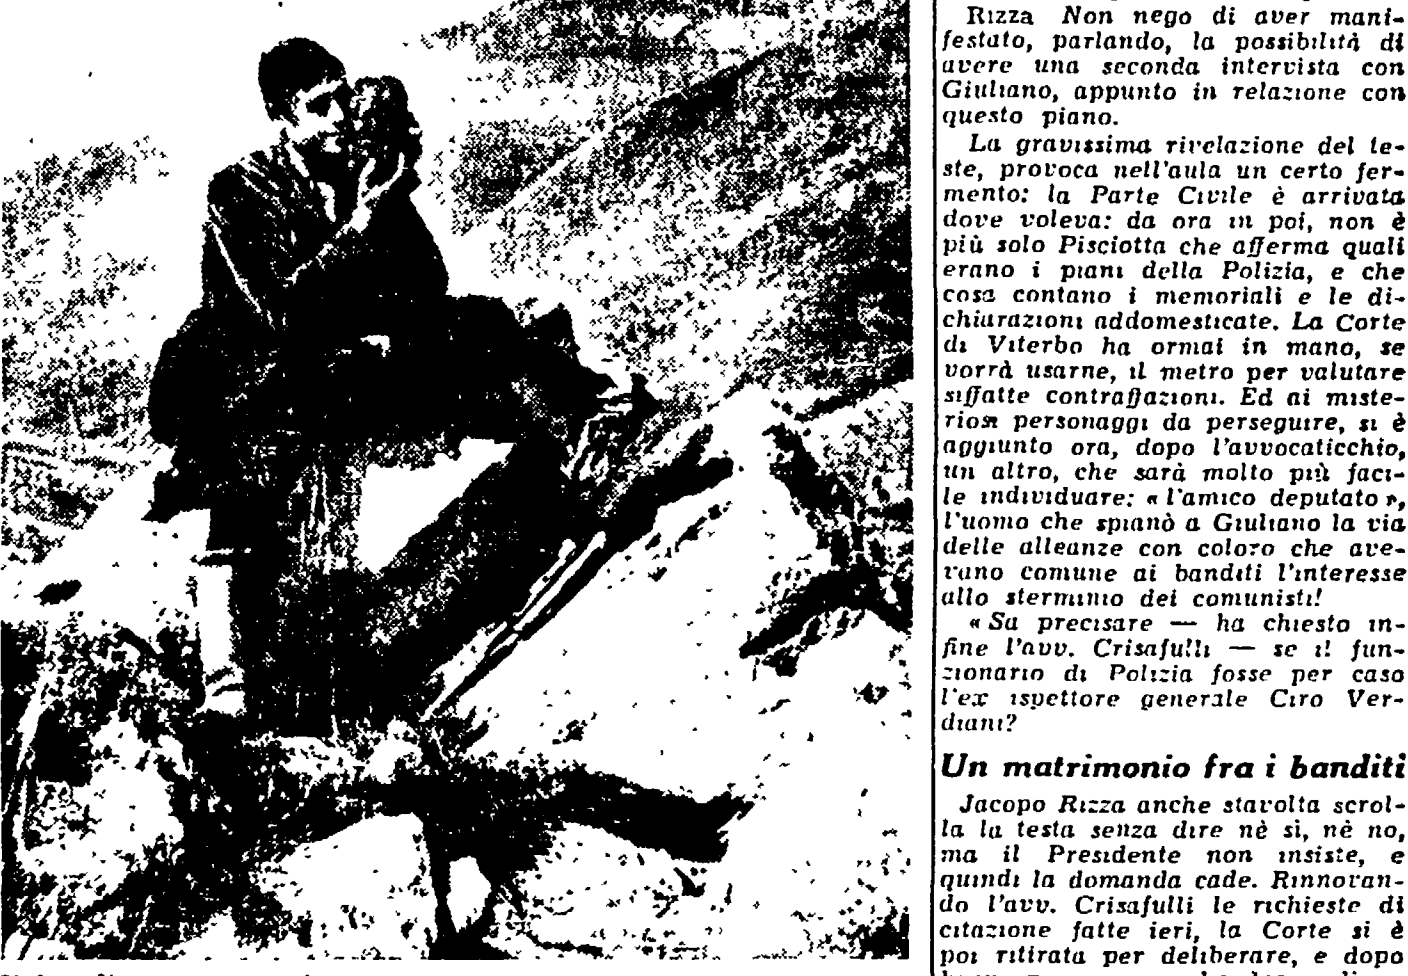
Rizza Non nego di aver manifestato, parlando, la possibilità di avere una seconda intervista con Giuliano, appunto in relazione con questo piano.

La gravissima rivelazione del teste, provoca nell'aula un certo fermento: la Parte Civile è arrivata dove voleva: da ora in poi, non è più solo Pisciotta che afferma quali erano i piani della Polizia, e che cosa contano i memoriali e le dichiarazioni addomesticate. La Corte di Viterbo ha ormai in mano, se vorrà usarne, il metro per valutare siffatte contraffazioni. Ed ai misteriosi personaggi da perseguire, si è aggiunto ora, dopo l'avvocaticchio, un altro, che sarà molto più facile individuare: « l'amico deputato », l'uomo che spianò a Giuliano la via delle alleanze con coloro che avevano comune ai banditi l'interesse allo sterminio dei comunisti!

« Sa precisare — ha chiesto infine l'avv. Crisafulli — se il funzionario di Polizia fosse per caso l'ex ispettore generale Ciro Verdiani?

Un matrimonio fra i banditi

Jacopo Rizza anche stavolta scrolla la testa senza dire nè si, nè no, ma il Presidente non insiste, e quindi la domanda cade. Rinnovando l'avv. Crisafulli le richieste di citazione fatte ieri, la Corte si è poi ritirata per deliberare, e dopo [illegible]